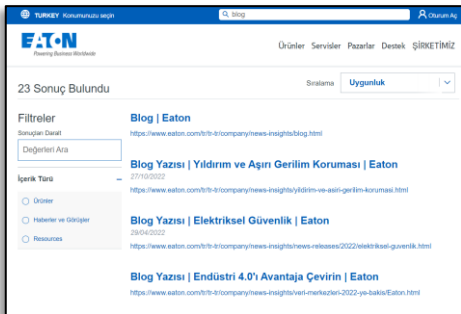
TURKEY Konumunuzu seçin

blog

Oturum Aç

EAT·N
Powering Business Worldwide

Ürünler Servisler Pazarlar Destek ŞİRKETİMİZ

23 Sonuç Bulundu

Sıralama Uygunluk

Filtreler
Sonuçları Daralt

Değerleri Ara

İçerik Türü

Ürünler

Haberler ve Görüşler

Resources

Blog | Eaton
https://www.eaton.com/tr/tr-tr/company/news-insights/blog.html

Blog Yazısı | Yıldırım ve Aşırı Gerilim Koruması | Eaton
27/10/2022
https://www.eaton.com/tr/tr-tr/company/news-insights/yildirim-ve-asiri-gerilim-korumasi.html

Blog Yazısı | Elektriksel Güvenlik | Eaton
29/04/2022
https://www.eaton.com/tr/tr-tr/company/news-insights/news-releases/2022/elektriksel-guvenlik.html

Blog Yazısı | Endüstri 4.0'ı Avantaja Çevirin | Eaton
https://www.eaton.com/tr/tr-tr/company/news-insights/veri-merkezleri-2022-ye-bakis/Eaton.html